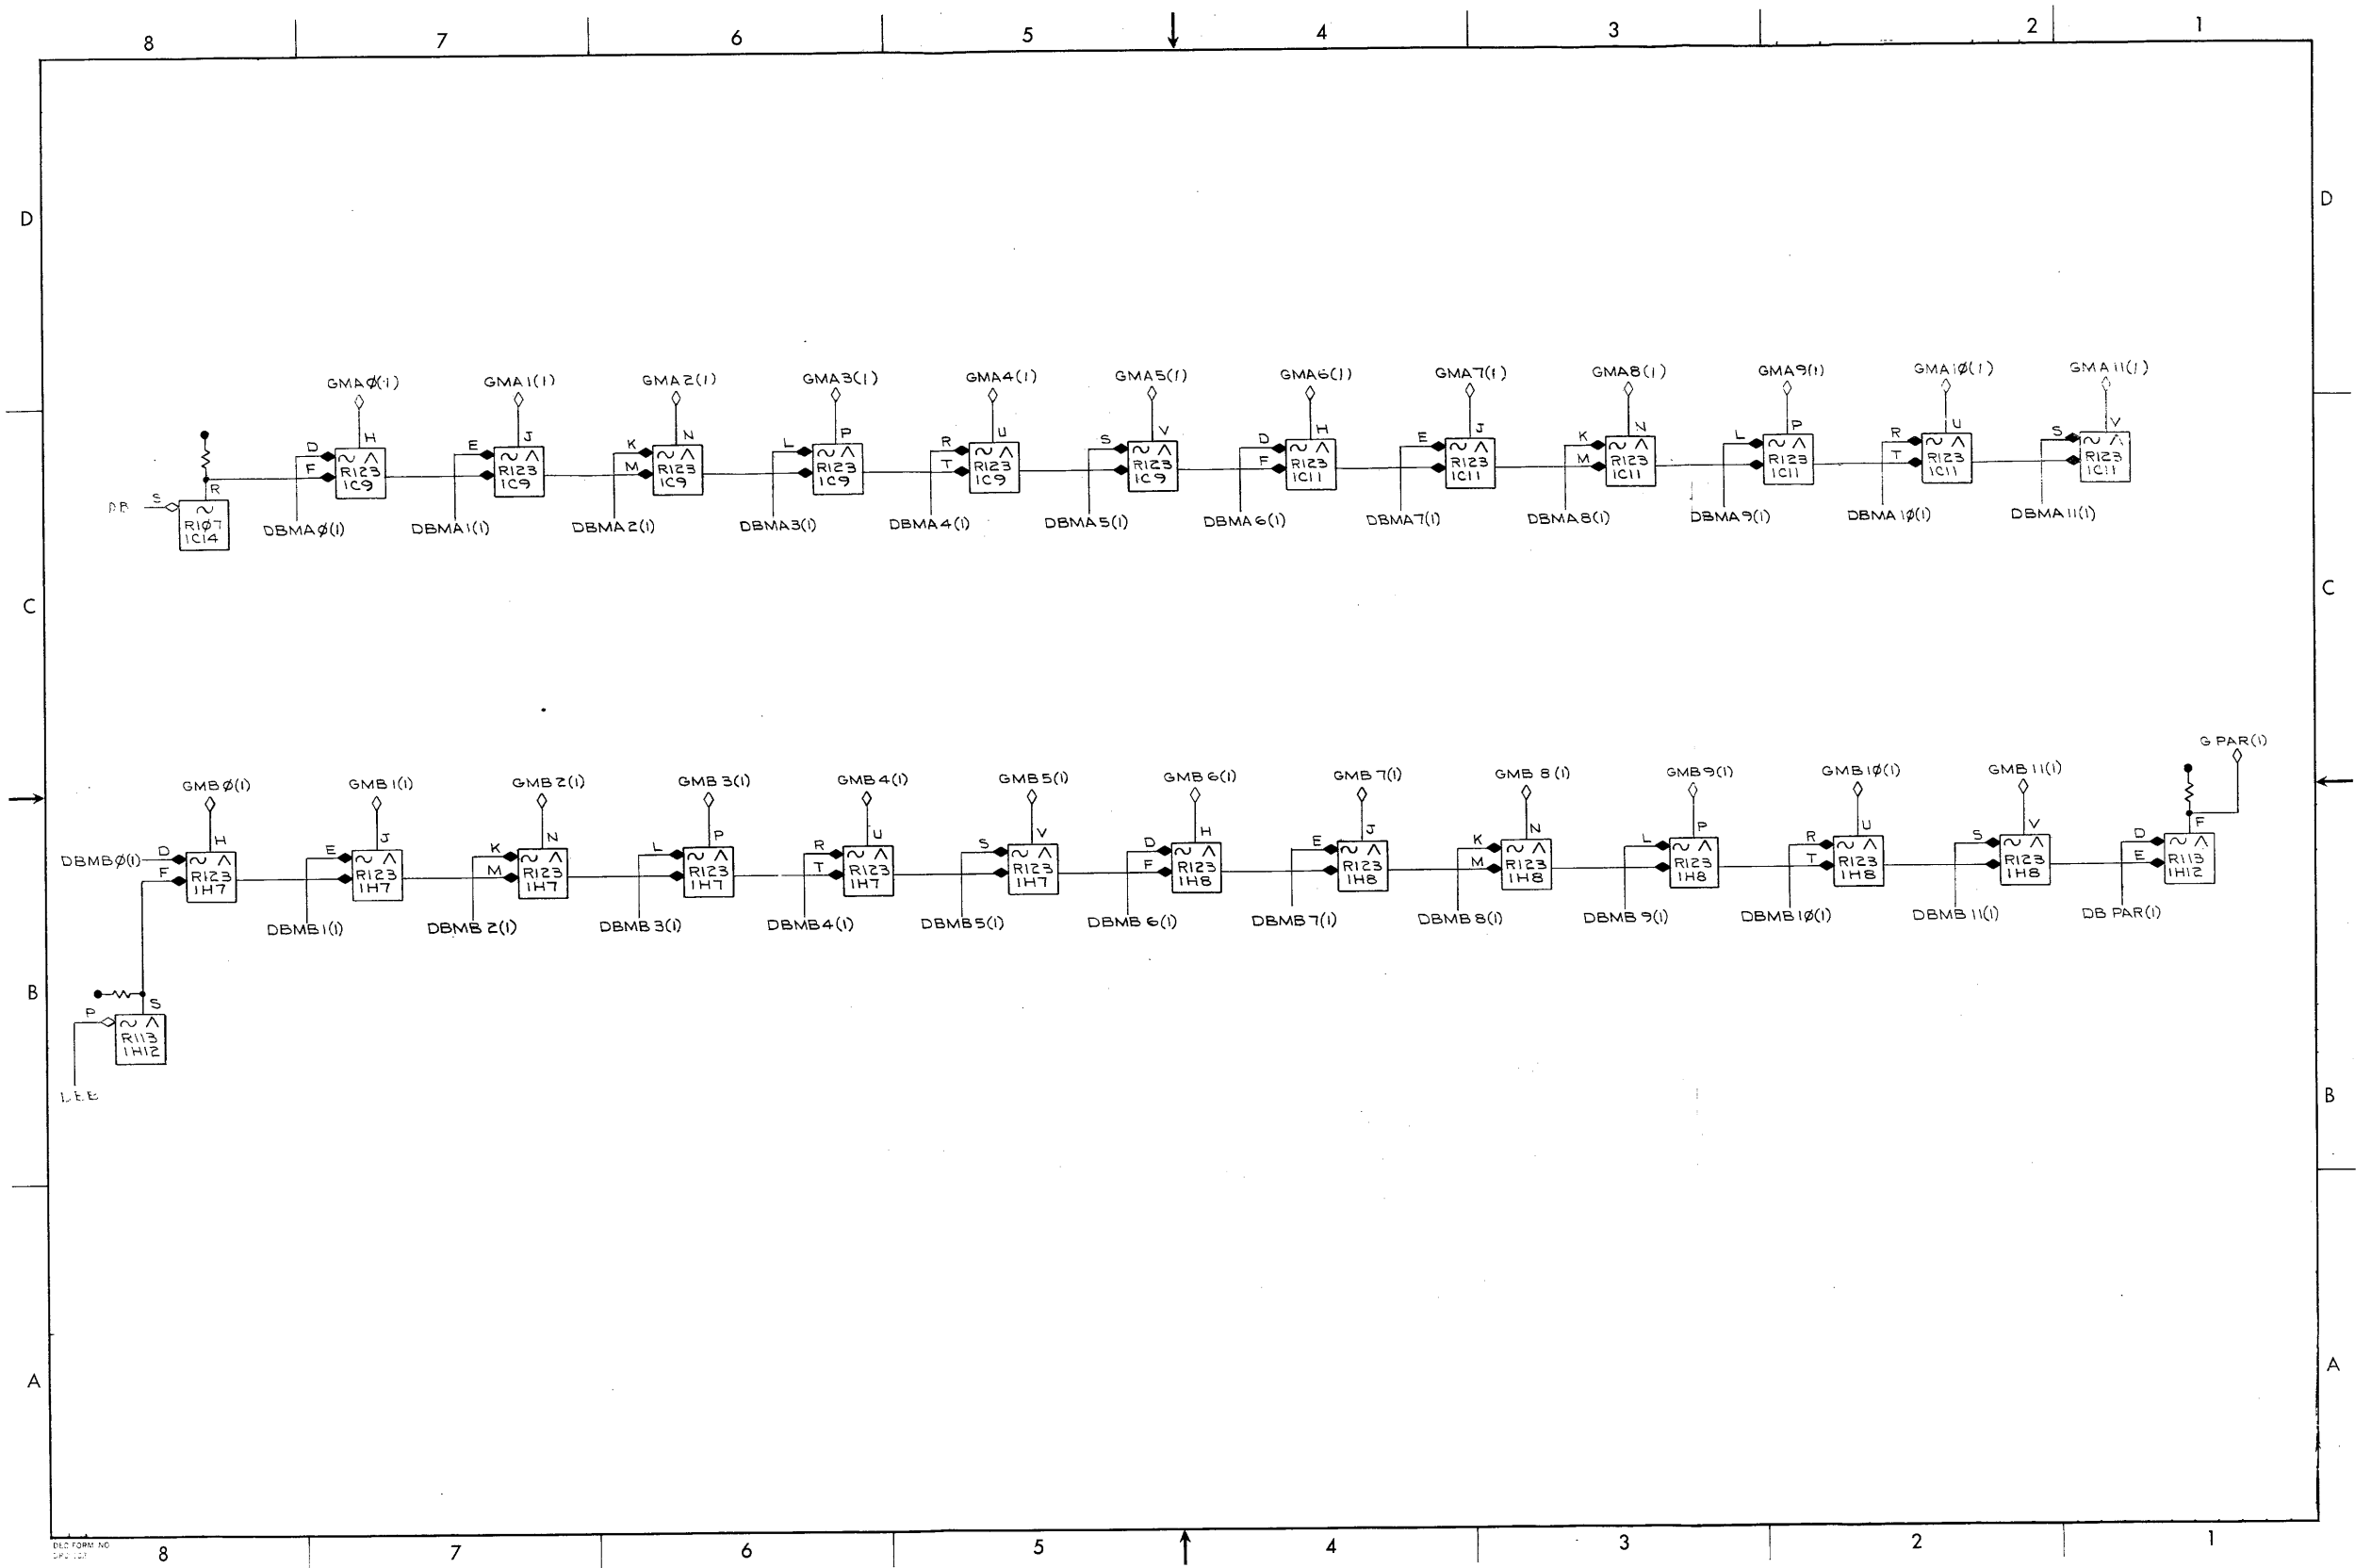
8 7 6 5 4 3 2 1

D

C

B

A

D

C

B

A

GMAØ(1) GMA1(1) GMA2(1) GMA3(1) GMA4(1) GMA5(1) GMA6(1) GMA7(1) GMA8(1) GMA9(1) GMA1Ø(1) GMA11(1)

D F H R123 1C9
E J R123 1C9
K M N R123 1C9
L P R123 1C9
R T U R123 1C9
S V R123 1C9
D F H R123 1C11
E J R123 1C11
K M N R123 1C11
L P R123 1C11
R T U R123 1C11
S V R123 1C11

DB S R R1Ø7 1C14

DBMAØ(1) DBMA1(1) DBMA2(1) DBMA3(1) DBMA4(1) DBMA5(1) DBMA6(1) DBMA7(1) DBMA8(1) DBMA9(1) DBMA1Ø(1) DBMA11(1)

GMBØ(1) GMB1(1) GMB2(1) GMB3(1) GMB4(1) GMB5(1) GMB6(1) GMB7(1) GMB8(1) GMB9(1) GMB1Ø(1) GMB11(1) G PAR(1)

DBMBØ(1) D F H R123 1H7
E J R123 1H7
K M N R123 1H7
L P R123 1H7
R T U R123 1H7
S V R123 1H7
D F H R123 1H8
E J R123 1H8
K M N R123 1H8
L P R123 1H8
R T U R123 1H8
S V R123 1H8
D E F R113 1H12

DBMB1(1) DBMB2(1) DBMB3(1) DBMB4(1) DBMB5(1) DBMB6(1) DBMB7(1) DBMB8(1) DBMB9(1) DBMB1Ø(1) DBMB11(1) DB PAR(1)

S P R113 1H12

LEB

DEC FORM NO
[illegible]

8 7 6 5 4 3 2 1